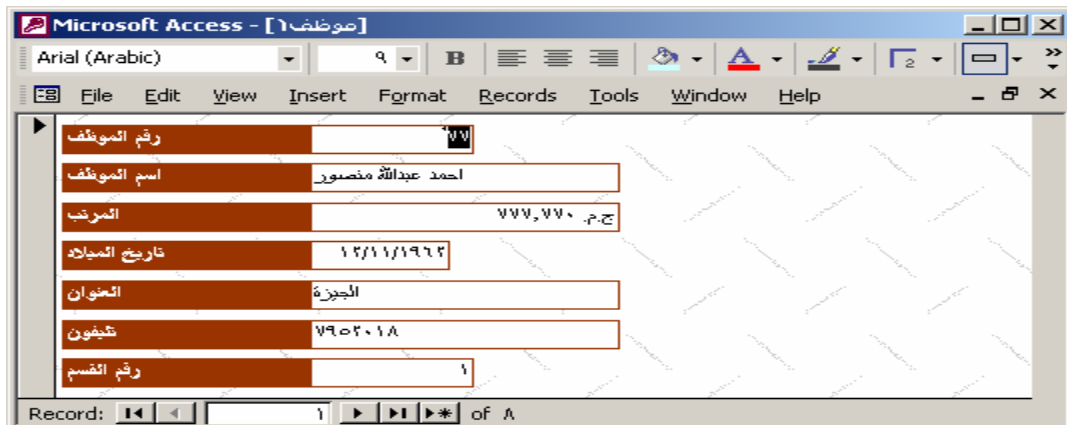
Microsoft Access - [موظف٦]

Arial (Arabic) ٩ B

File Edit View Insert Format Records Tools Window Help

رقم الموظف ٧٧
اسم الموظف احمد عبدالله منصور
المرتب ج.م. ٧٧٧,٧٧٠
تاريخ الميلاد ١٢/١١/١٩٦٢
العنوان الجيزة
تليفون ٧٩٥٢٠١٨
رقم القسم ١

Record: ١ of ٨